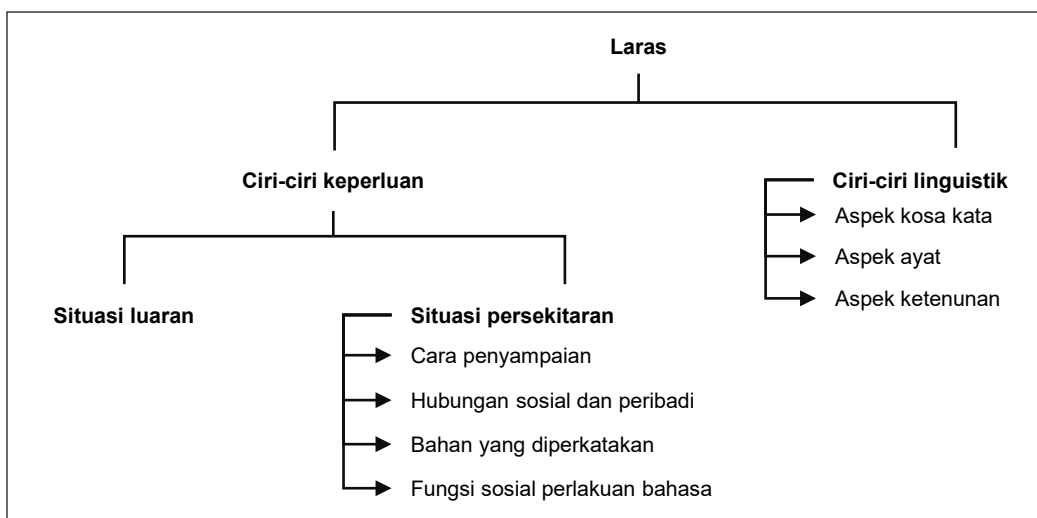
Laras

Ciri-ciri keperluan

Ciri-ciri linguistik
Aspek kosa kata
Aspek ayat
Aspek ketenunan

Situasi luaran

Situasi persekitaran
Cara penyampaian
Hubungan sosial dan peribadi
Bahan yang diperkatakan
Fungsi sosial perlakuan bahasa